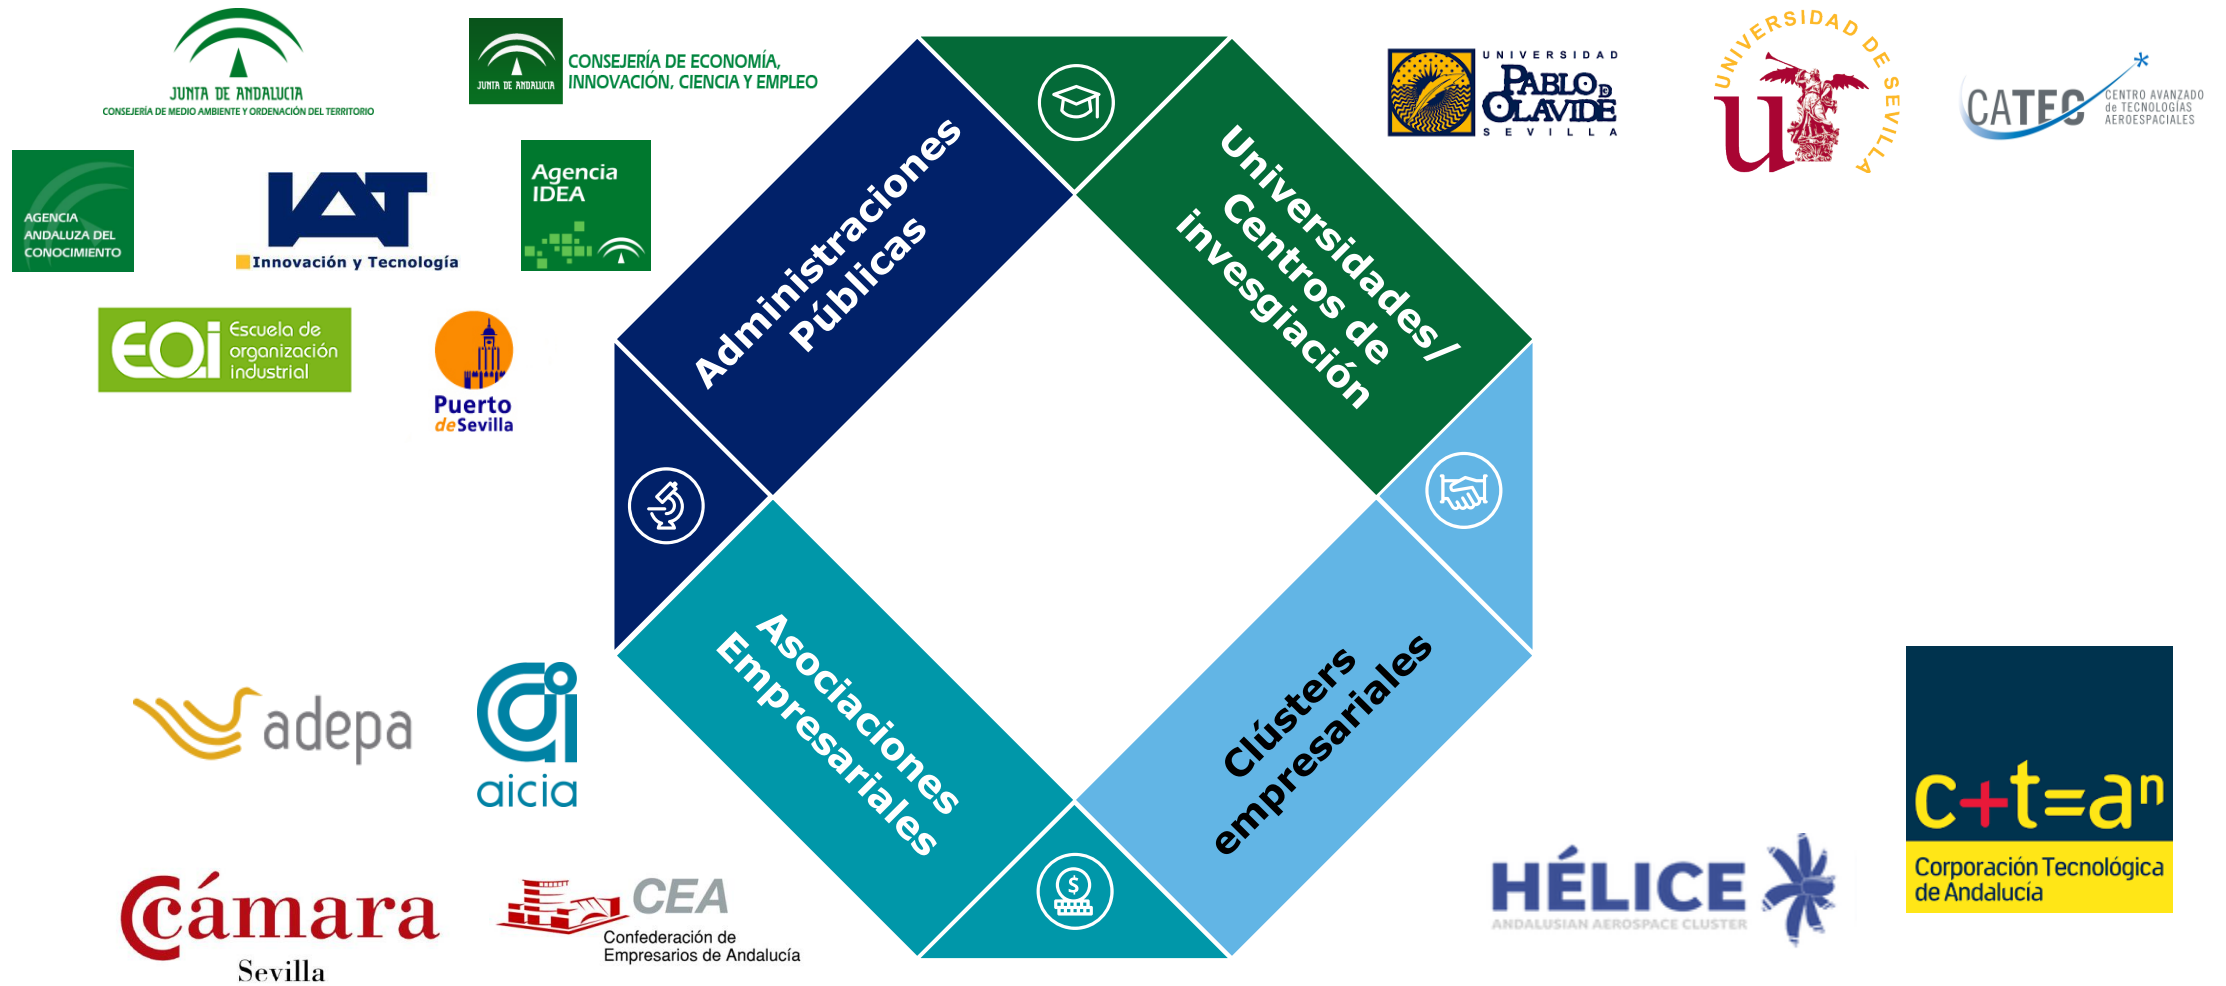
JUNTA DE ANDALUCIA
CONSEJERÍA DE MEDIO AMBIENTE Y ORDENACIÓN DEL TERRITORIO

JUNTA DE ANDALUCIA
CONSEJERÍA DE ECONOMÍA, INNOVACIÓN, CIENCIA Y EMPLEO

AGENCIA ANDALUZA DEL CONOCIMIENTO

IAT
Innovación y Tecnología

Agencia IDEA

EOI Escuela de organización industrial

Puerto de Sevilla

Administraciones Públicas

Universidades / Centros de invesgiación

Asociaciones Empresariales

Clústers empresariales

UNIVERSIDAD PABLO DE OLAVIDE SEVILLA

UNIVERSIDAD DE SEVILLA

CATEC CENTRO AVANZADO de TECNOLOGÍAS AEROESPACIALES

adepa

aicia

Cámara Sevilla

CEA
Confederación de Empresarios de Andalucía

HÉLICE
ANDALUSIAN AEROSPACE CLUSTER

c+t=a$^n$
Corporación Tecnológica de Andalucía